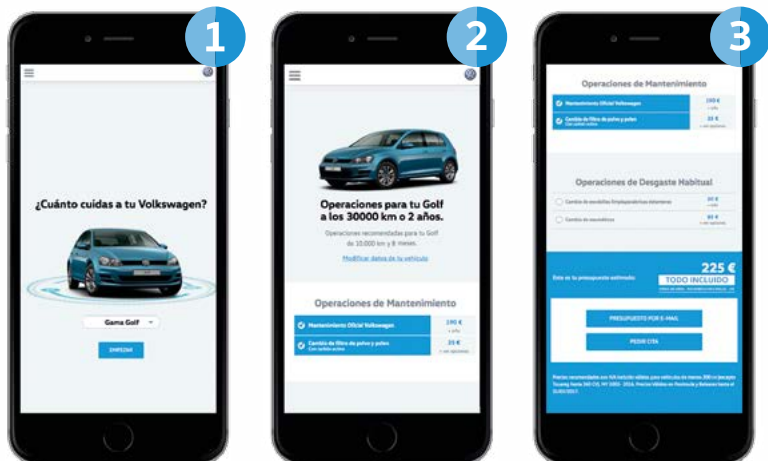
1

¿Cuánto cuidas a tu Volkswagen?

Gama Golf

EMPEZAR

2

Operaciones para tu Golf a los 30000 km o 2 años.

Operaciones recomendadas para tu Golf de 10.000 km y 8 meses.

Modificar datos de tu vehículo

Operaciones de Mantenimiento

Mantenimiento Oficial Volkswagen 190 €

Cambio de filtro de polvo y polen 25 €

3

Operaciones de Mantenimiento

Mantenimiento Oficial Volkswagen 190 €

Cambio de filtro de polvo y polen 35 €

Operaciones de Desgaste Habitual

Cambio de escobillas limpiaparabrisas delanteras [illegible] €

Cambio de neumáticos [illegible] €

Este es tu presupuesto estimado: 225 € TODO INCLUIDO

PRESUPUESTO POR E-MAIL

PEDIR CITA

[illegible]